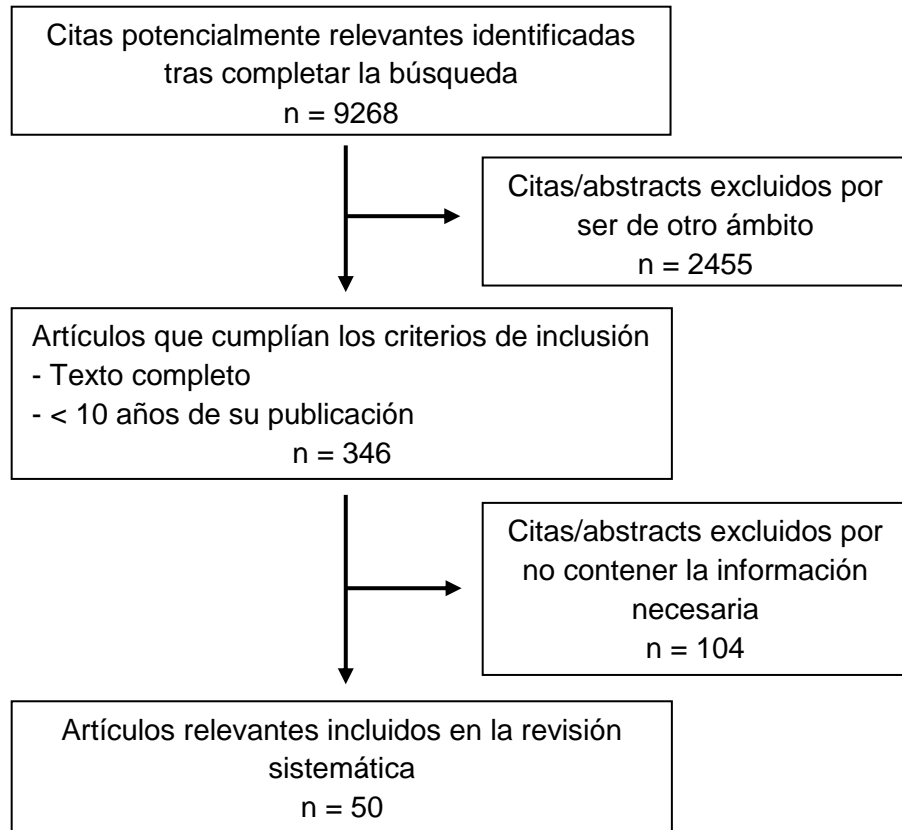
Citas potencialmente relevantes identificadas tras completar la búsqueda
n = 9268

Citas/abstracts excluidos por ser de otro ámbito
n = 2455

Artículos que cumplían los criterios de inclusión
- Texto completo
- < 10 años de su publicación
n = 346

Citas/abstracts excluidos por no contener la información necesaria
n = 104

Artículos relevantes incluidos en la revisión sistemática
n = 50